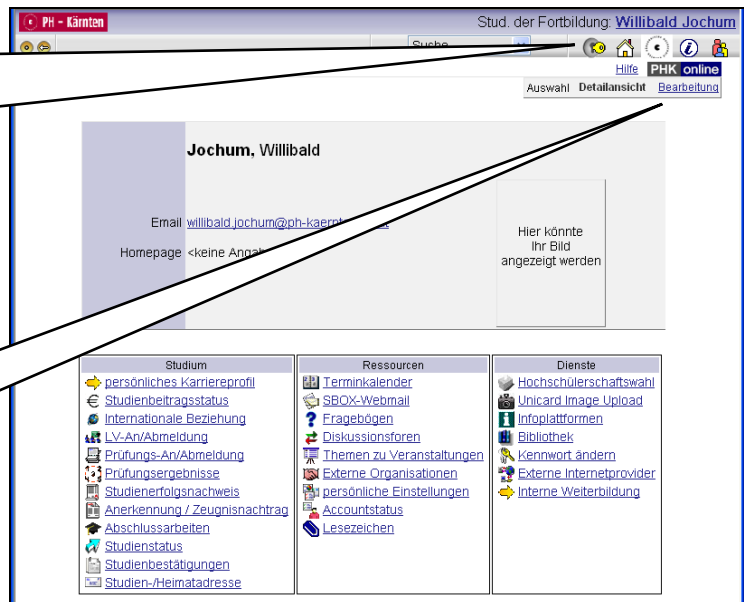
PH - Kärnten

Stud. der Fortbildung: Willibald Jochum

Suche

Hilfe PHK online

Auswahl Detailansicht Bearbeitung

Jochum, Willibald

Email willibald.jochum@ph-kaernt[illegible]

Homepage <keine Anga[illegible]

Hier könnte Ihr Bild angezeigt werden

| Studium | Ressourcen | Dienste |
|---|---|---|
| persönliches Karriereprofil | Terminkalender | Hochschülerschaftswahl |
| Studienbeitragsstatus | SBOX-Webmail | Unicard Image Upload |
| Internationale Beziehung | Fragebögen | Infoplattformen |
| LV-An/Abmeldung | Diskussionsforen | Bibliothek |
| Prüfungs-An/Abmeldung | Themen zu Veranstaltungen | Kennwort ändern |
| Prüfungsergebnisse | Externe Organisationen | Externe Internetprovider |
| Studienerfolgsnachweis | persönliche Einstellungen | Interne Weiterbildung |
| Anerkennung / Zeugnisnachtrag | Accountstatus | |
| Abschlussarbeiten | Lesezeichen | |
| Studienstatus | | |
| Studienbestätigungen | | |
| Studien-/Heimatadresse | | |